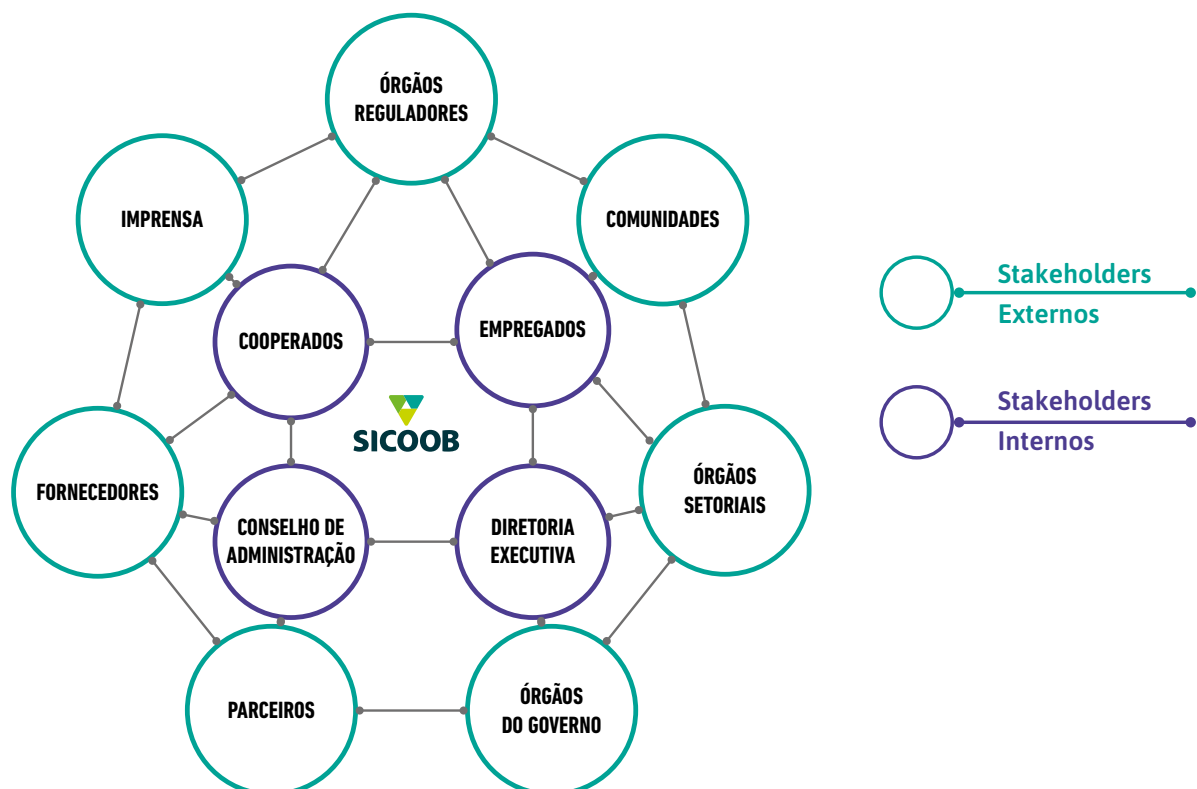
ÓRGÃOS REGULADORES

IMPRENSA

COMUNIDADES

COOPERADOS

EMPREGADOS

SICOOB

FORNECEDORES

CONSELHO DE ADMINISTRAÇÃO

DIRETORIA EXECUTIVA

ÓRGÃOS SETORIAIS

PARCEIROS

ÓRGÃOS DO GOVERNO

Stakeholders Externos

Stakeholders Internos